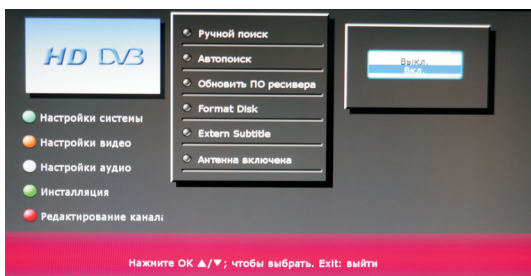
HD DVB

Настройки системы
Настройки видео
Настройки аудио
Инсталляция
Редактирование канал

Ручной поиск
Автопоиск
Обновить ПО ресивера
Format Disk
Extern Subtitle
Антенна включена

Выкл.
Вкл.

Нажмите OK ▲/▼; чтобы выбрать. Exit: выйти